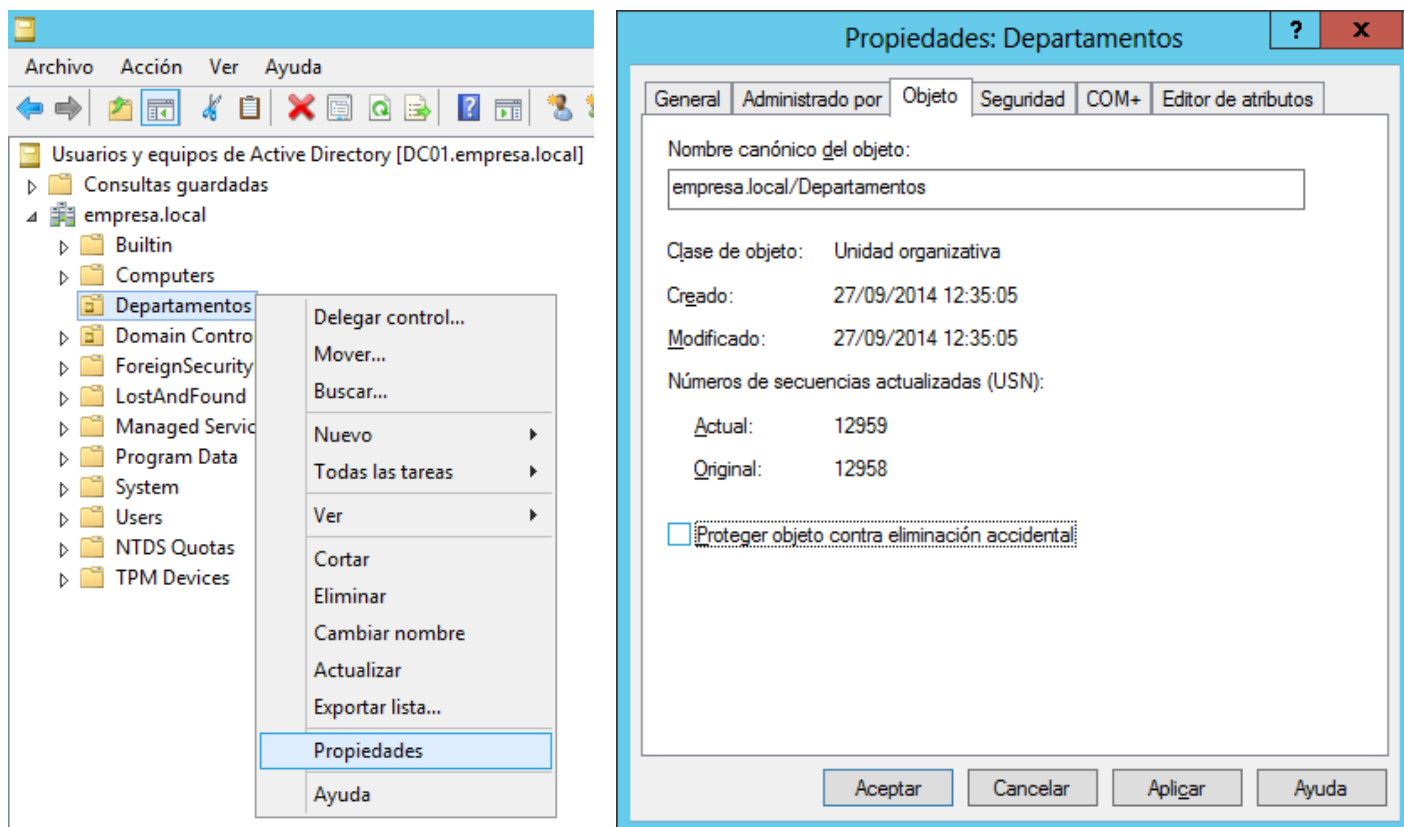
Archivo Acción Ver Ayuda

Usuarios y equipos de Active Directory [DC01.empresa.local]
Consultas guardadas
empresa.local
Builtin
Computers
Departamentos
Domain Contro
ForeignSecurity
LostAndFound
Managed Servic
Program Data
System
Users
NTDS Quotas
TPM Devices

Delegar control...
Mover...
Buscar...
Nuevo
Todas las tareas
Ver
Cortar
Eliminar
Cambiar nombre
Actualizar
Exportar lista...
Propiedades
Ayuda

Propiedades: Departamentos
?
X

General | Administrado por | Objeto | Seguridad | COM+ | Editor de atributos

Nombre canónico del objeto:
empresa.local/Departamentos

Clase de objeto: Unidad organizativa
Creado: 27/09/2014 12:35:05
Modificado: 27/09/2014 12:35:05
Números de secuencias actualizadas (USN):
Actual: 12959
Original: 12958

Proteger objeto contra eliminación accidental

Aceptar Cancelar Aplicar Ayuda